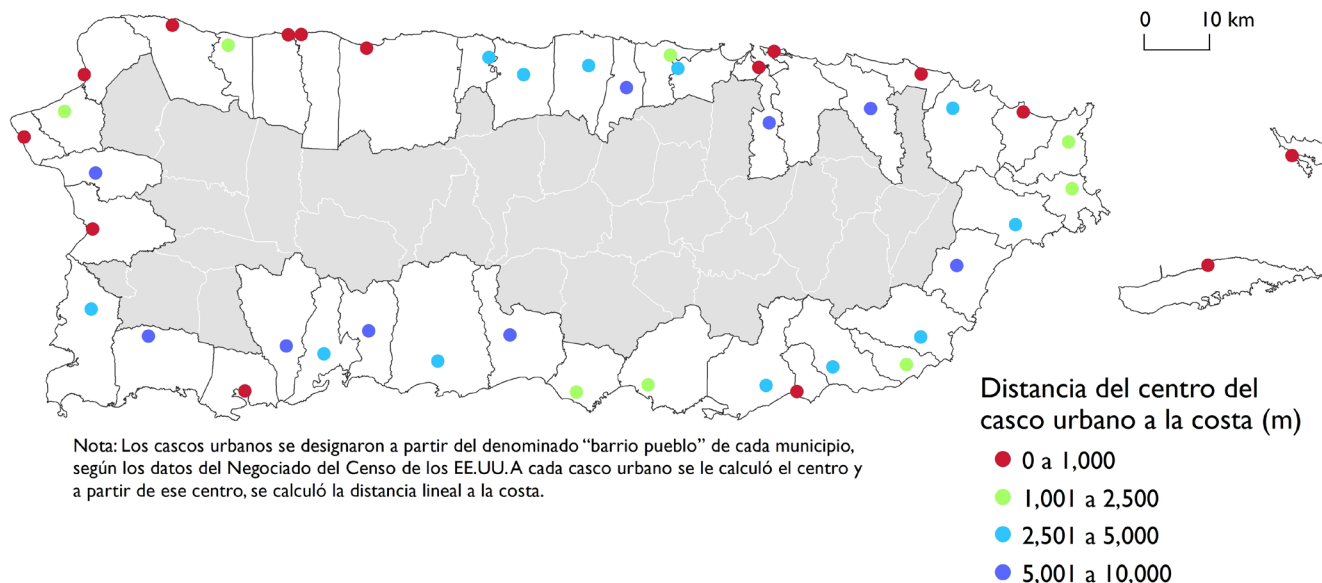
0 10 km

Distancia del centro del casco urbano a la costa (m)

0 a 1,000

1,001 a 2,500

2,501 a 5,000

5,001 a 10,000

Nota: Los cascos urbanos se designaron a partir del denominado "barrio pueblo" de cada municipio, según los datos del Negociado del Censo de los EE.UU. A cada casco urbano se le calculó el centro y a partir de ese centro, se calculó la distancia lineal a la costa.